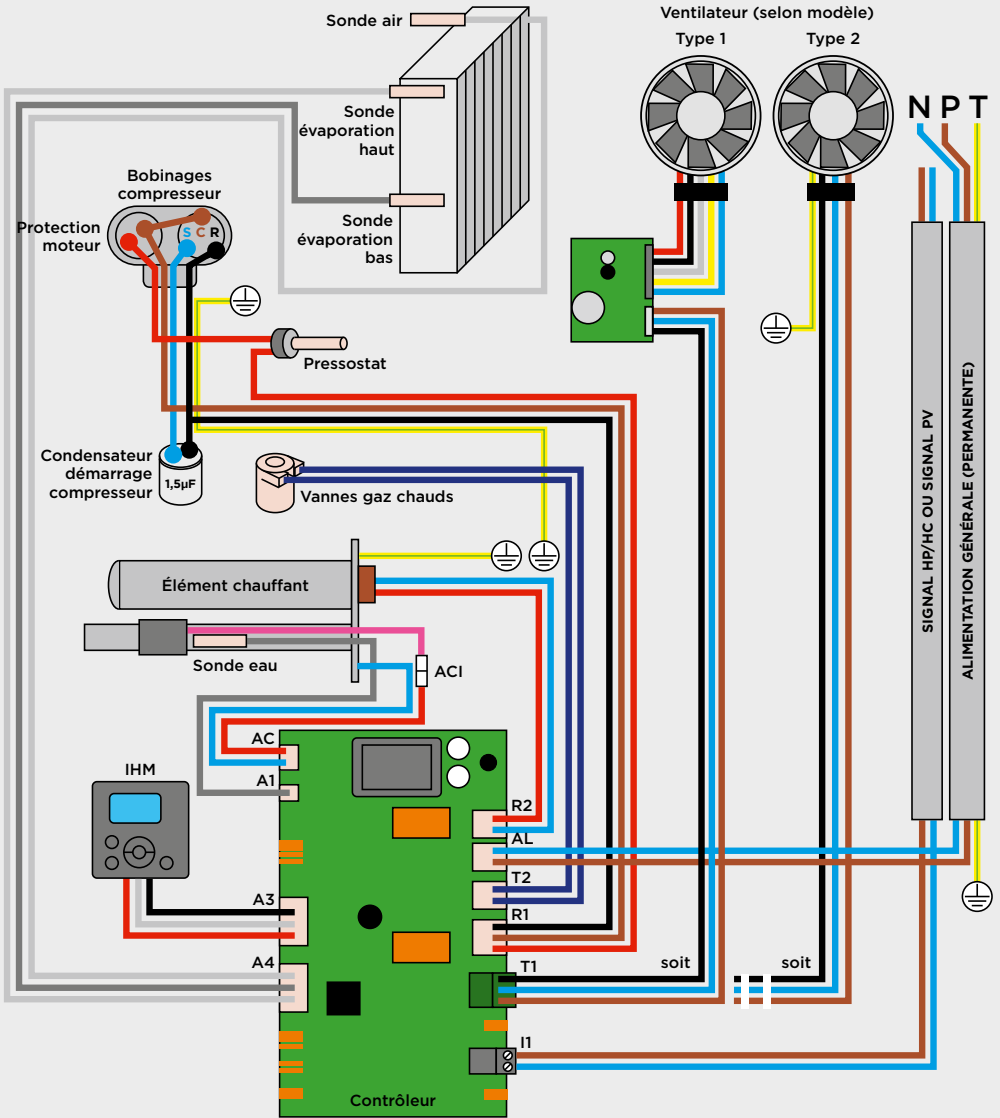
Sonde air

Ventilateur (selon modèle)
Type 1
Type 2

N P T

Sonde évaporation haut

Sonde évaporation bas

Bobinages compresseur

Protection moteur

S C R

Pressostat

Condensateur démarrage compresseur

1,5µF

Vannes gaz chauds

Élément chauffant

Sonde eau

ACI

SIGNAL HP/HC OU SIGNAL PV

ALIMENTATION GÉNÉRALE (PERMANENTE)

AC
A1

IHM

A3
A4

R2
AL
T2
R1
T1
I1

soit
soit

Contrôleur